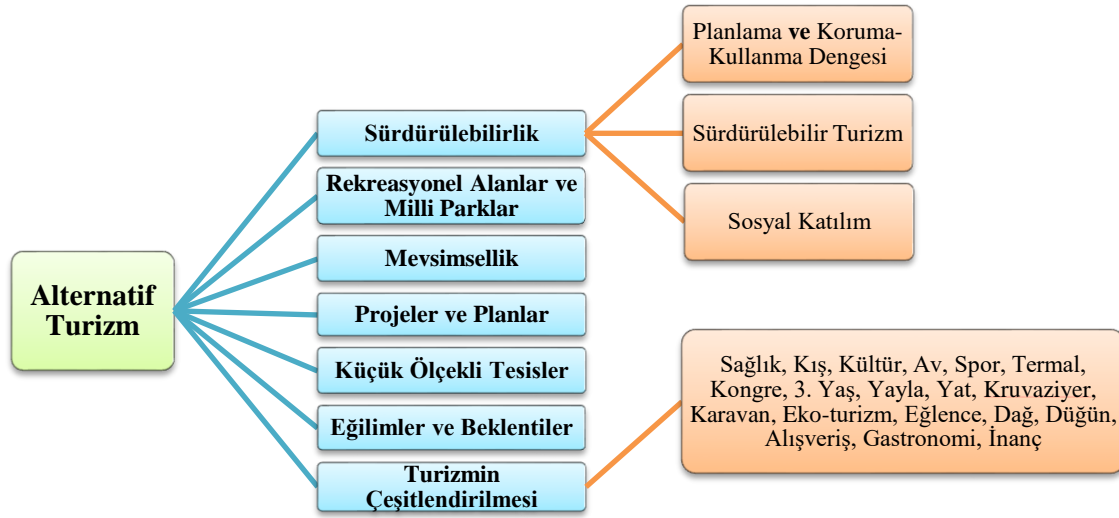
Alternatif Turizm

Sürdürülebilirlik

Rekreasyonel Alanlar ve Milli Parklar

Mevsimsellik

Projeler ve Planlar

Küçük Ölçekli Tesisler

Eğilimler ve Beklentiler

Turizmin Çeşitlendirilmesi

Planlama **ve** Koruma-Kullanma Dengesi

Sürdürülebilir Turizm

Sosyal Katılım

Sağlık, Kış, Kültür, Av, Spor, Termal, Kongre, 3. Yaş, Yayla, Yat, Kruvaziyer, Karavan, Eko-turizm, Eğlence, Dağ, Düğün, Alışveriş, Gastronomi, İnanç